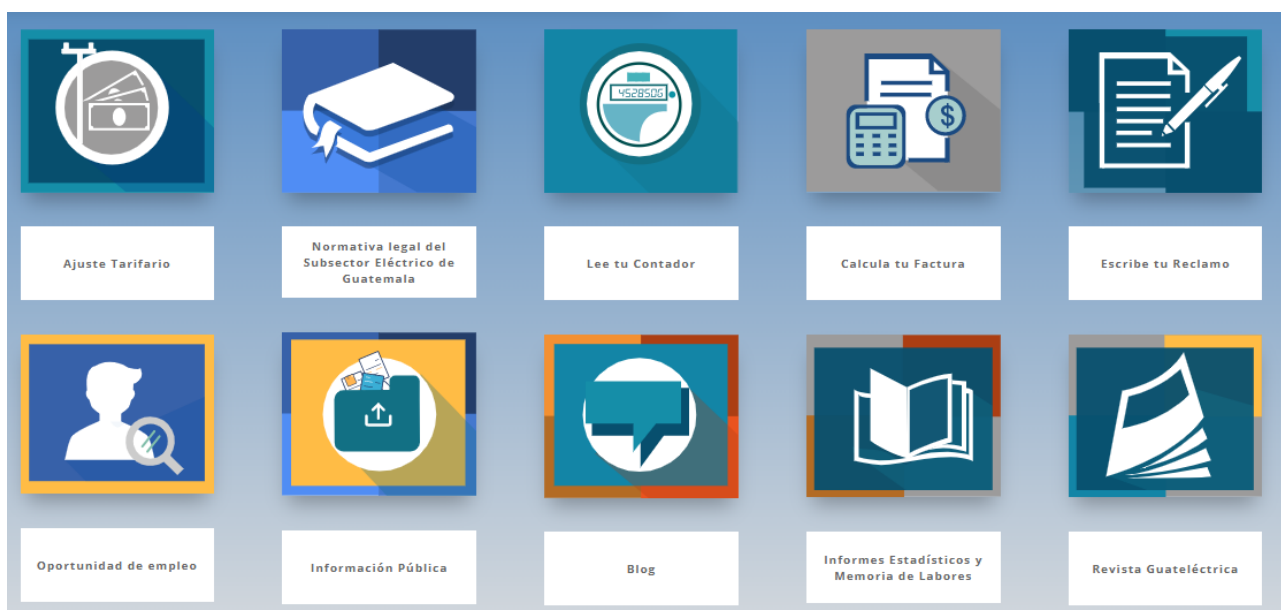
4528506

Ajuste Tarifario

Normativa legal del Subsector Eléctrico de Guatemala

Lee tu Contador

Calcula tu Factura

Escribe tu Reclamo

Oportunidad de empleo

Información Pública

Blog

Informes Estadísticos y Memoria de Labores

Revista Guateléctrica